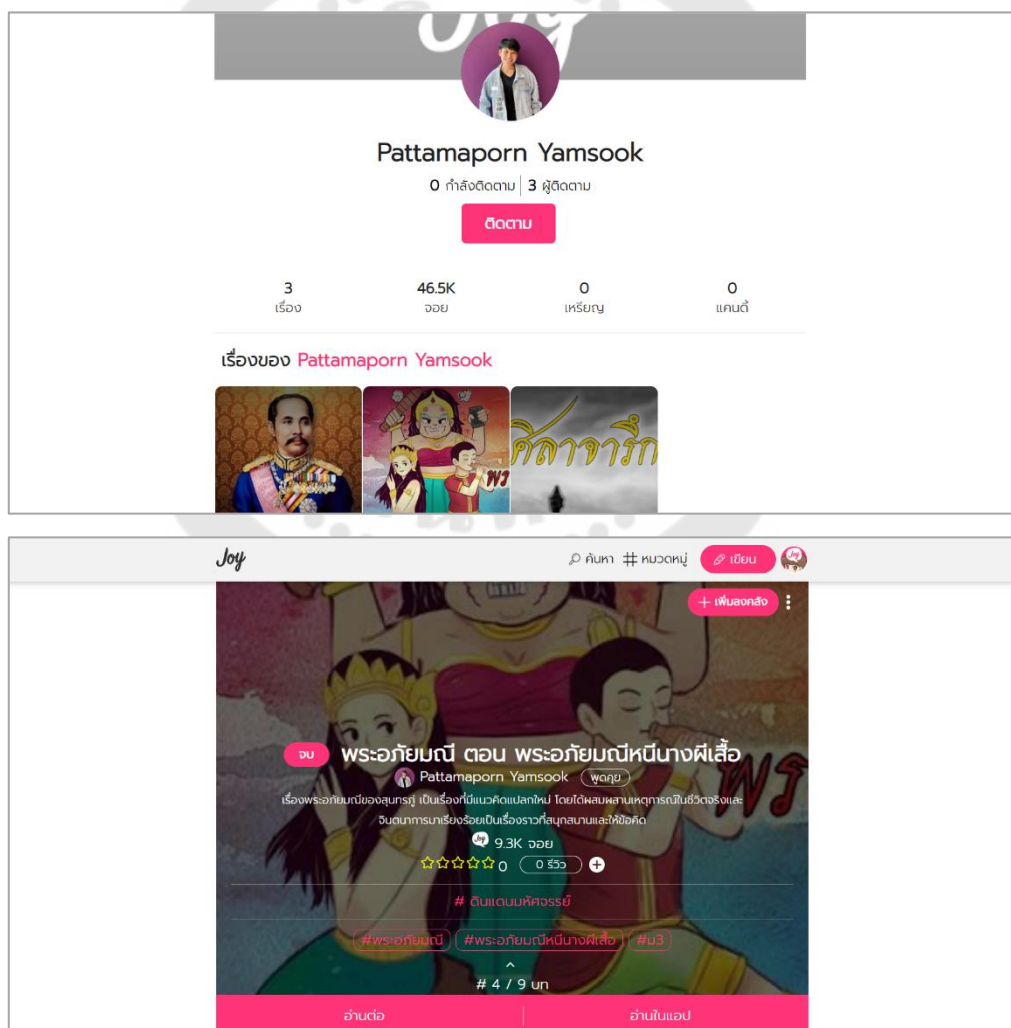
Pattamaporn Yamsook
0 กำลังติดตาม | 3 ผู้ติดตาม
ติดตาม

3
เรื่อง

46.5K
จอย

0
เหรียญ

0
แคนดี้

เรื่องของ Pattamaporn Yamsook

ศิลาจารึก

Joy
ค้นหา # หมวดหมู่ เขียน

+ เพิ่มลงคลัง

จบ พระอภัยมณี ตอน พระอภัยมณีหนีนางผีเสื้อ
Pattamaporn Yamsook พูดคุย
เรื่องพระอภัยมณีของสุนทรภู่ เป็นเรื่องที่มีแนวคิดแปลกใหม่ โดยได้ผสมผสานเหตุการณ์ในชีวิตจริงและจินตนาการมาเรียงร้อยเป็นเรื่องราวที่สนุกสนานและให้ข้อคิด
9.3K จอย
0 0 รีวิว
# ดินแดนมหัศจรรย์
#พระอภัยมณี #พระอภัยมณีหนีนางผีเสื้อ #ม3
# 4 / 9 บท
อ่านต่อ
อ่านในแอป